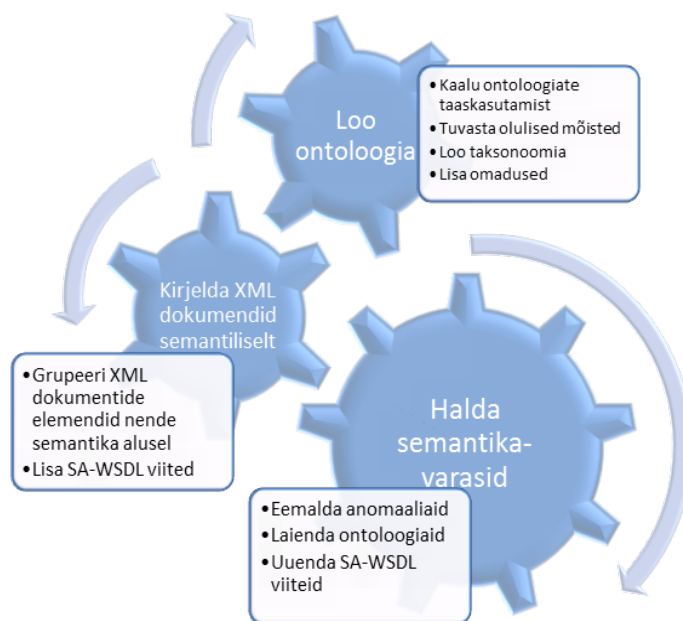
Loo ontoloogia

Kaalu ontoloogiate taaskasutamist
Tuvasta olulised mõisted
Loo taksonoomia
Lisa omadused

Kirjelda XML dokumendid semantiliselt

Grupeeri XML dokumentide elemendid nende semantika alusel
Lisa SA-WSDL viited

Halda semantikavarasid

Eemalda anomaaliaid
Laienda ontoloogiaid
Uuenda SA-WSDL viiteid